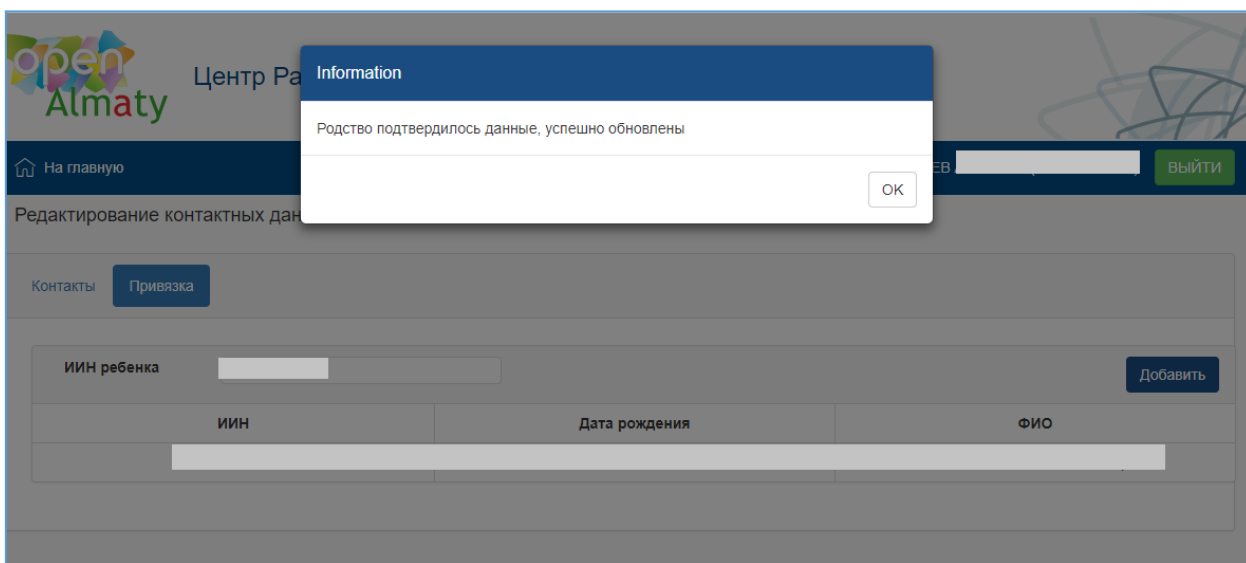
open Almaty

Центр Ра

Information

Родство подтвердилось данные, успешно обновлены

OK

На главную

ЕВ

ВЫЙТИ

Редактирование контактных дан

Контакты

Привязка

ИИН ребенка

Добавить

| ИИН | Дата рождения | ФИО |
|---|---|---|
| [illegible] | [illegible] | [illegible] |